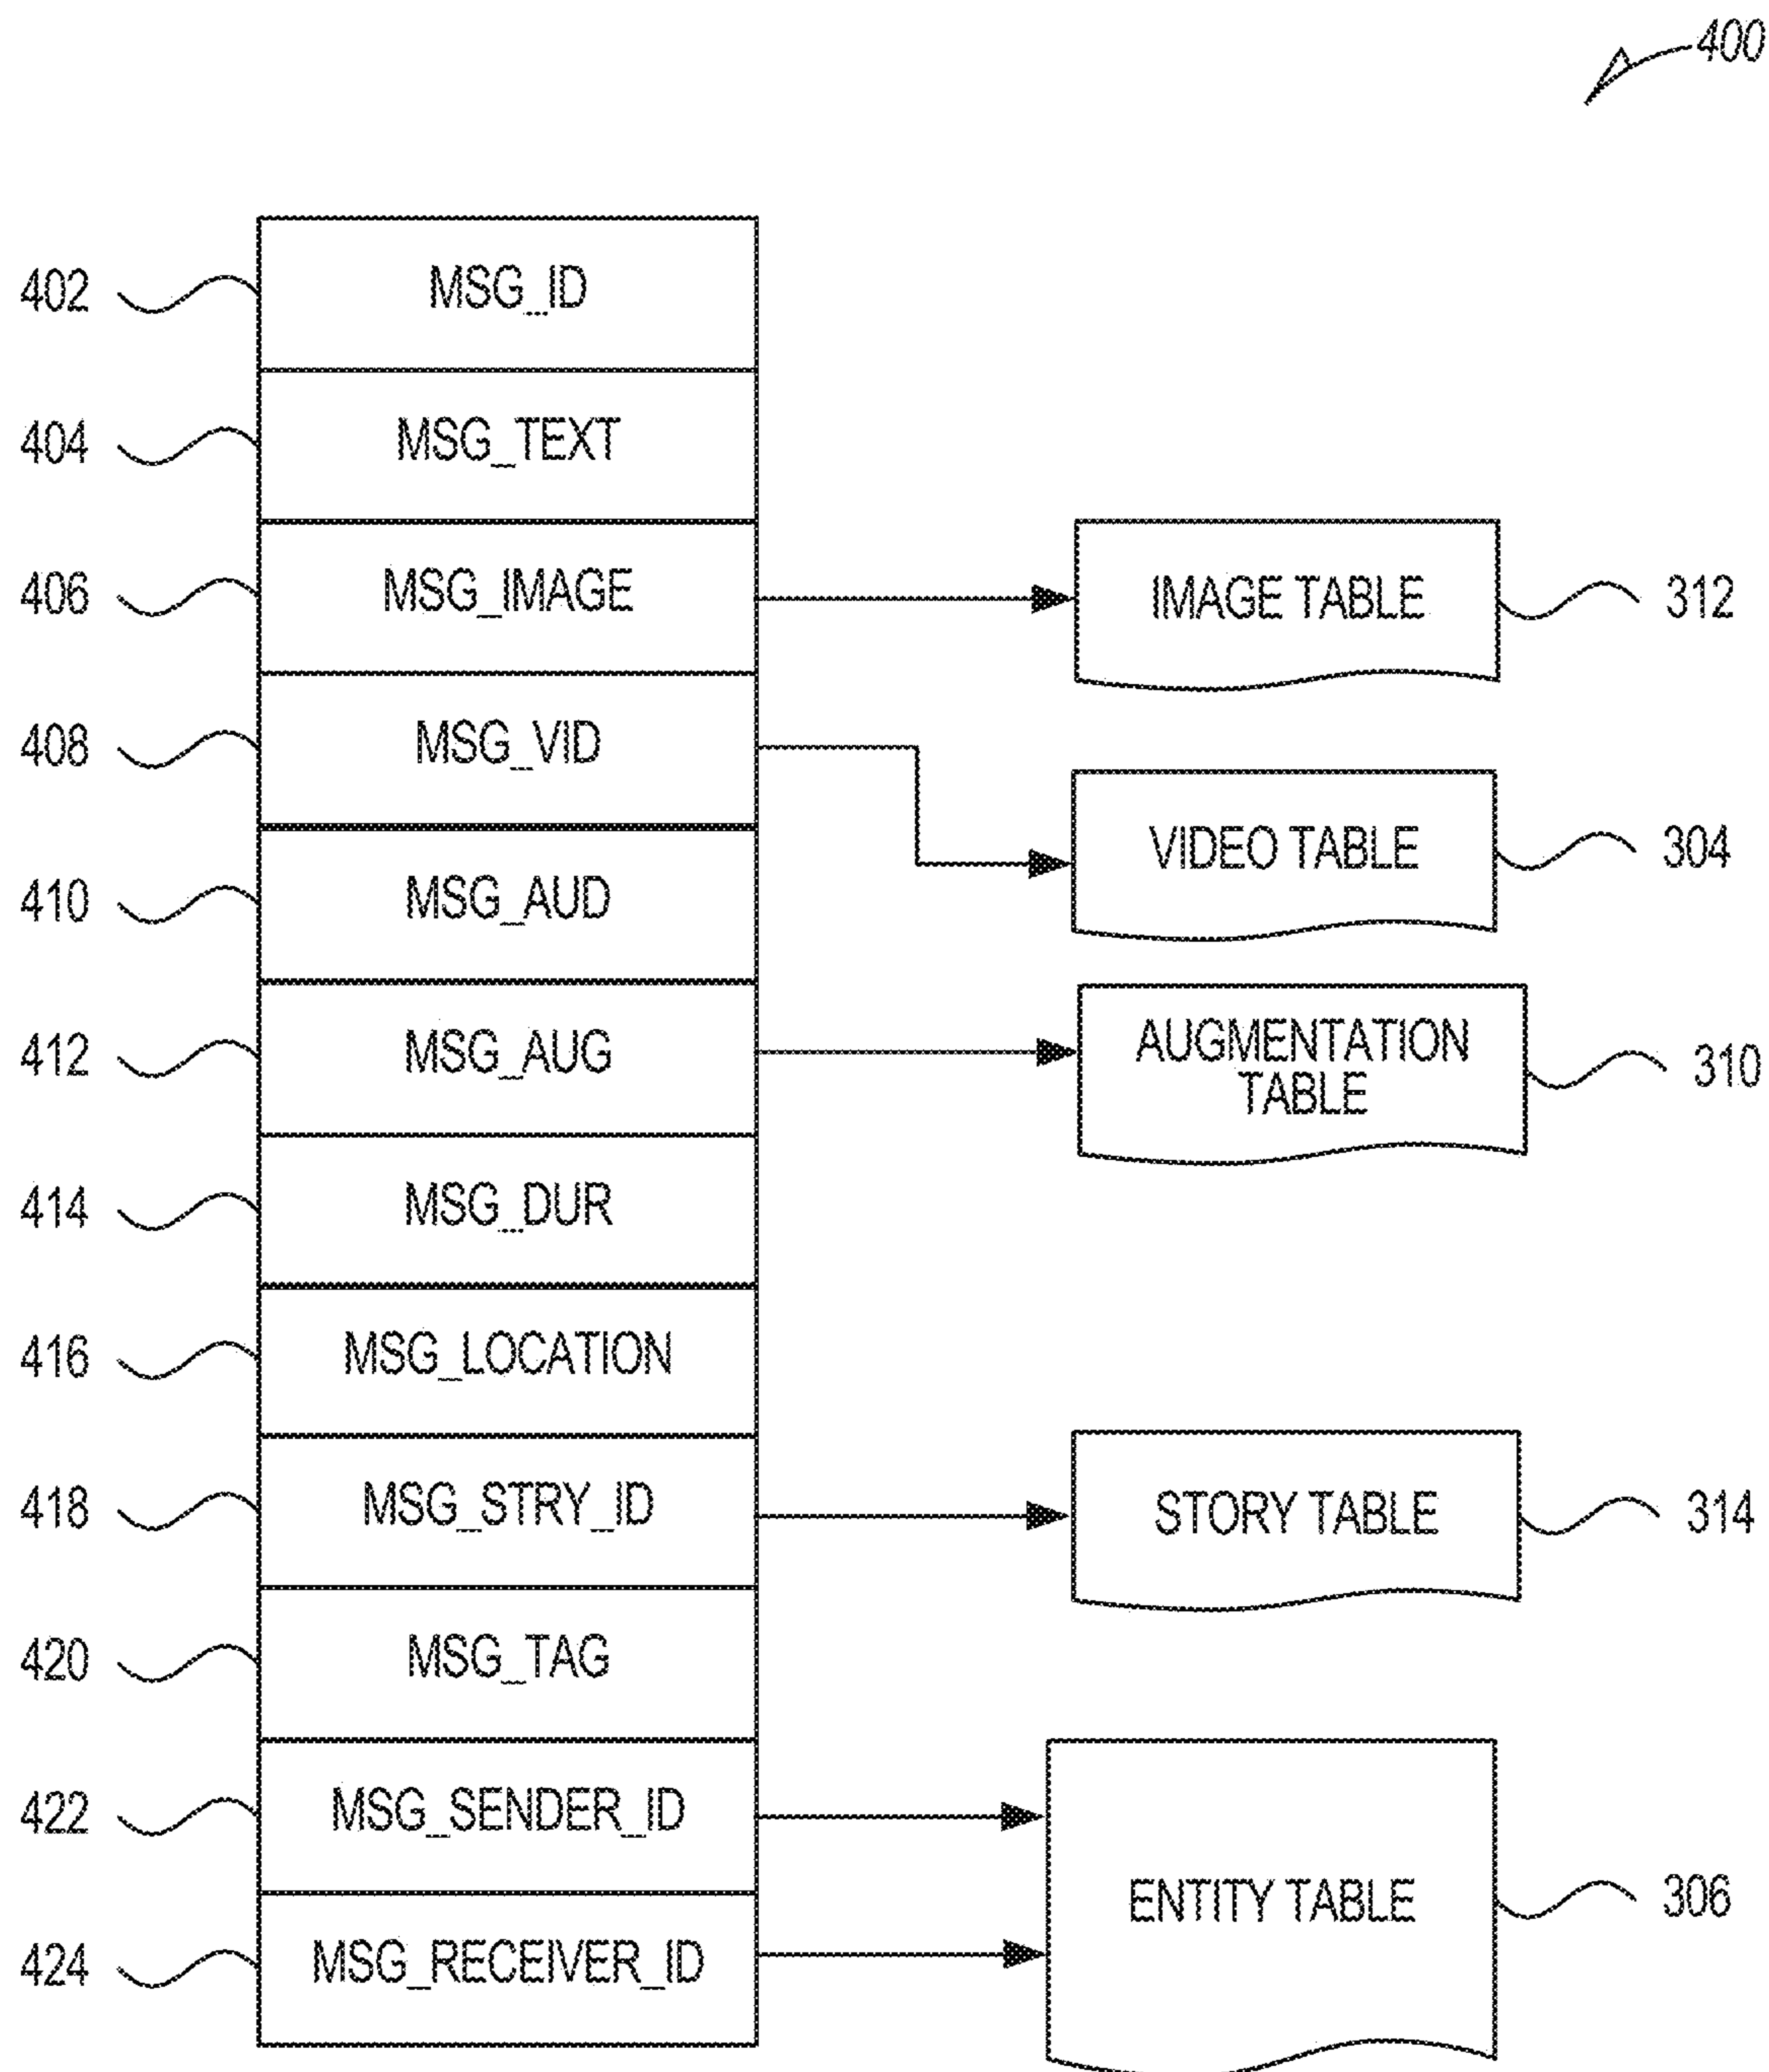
400

402 MSG_ID

404 MSG_TEXT

406 MSG_IMAGE

IMAGE TABLE 312

408 MSG_VID

VIDEO TABLE 304

410 MSG_AUD

412 MSG_AUG

AUGMENTATION TABLE 310

414 MSG_DUR

416 MSG_LOCATION

418 MSG_STRY_ID

STORY TABLE 314

420 MSG_TAG

422 MSG_SENDER_ID

424 MSG_RECEIVER_ID

ENTITY TABLE 306